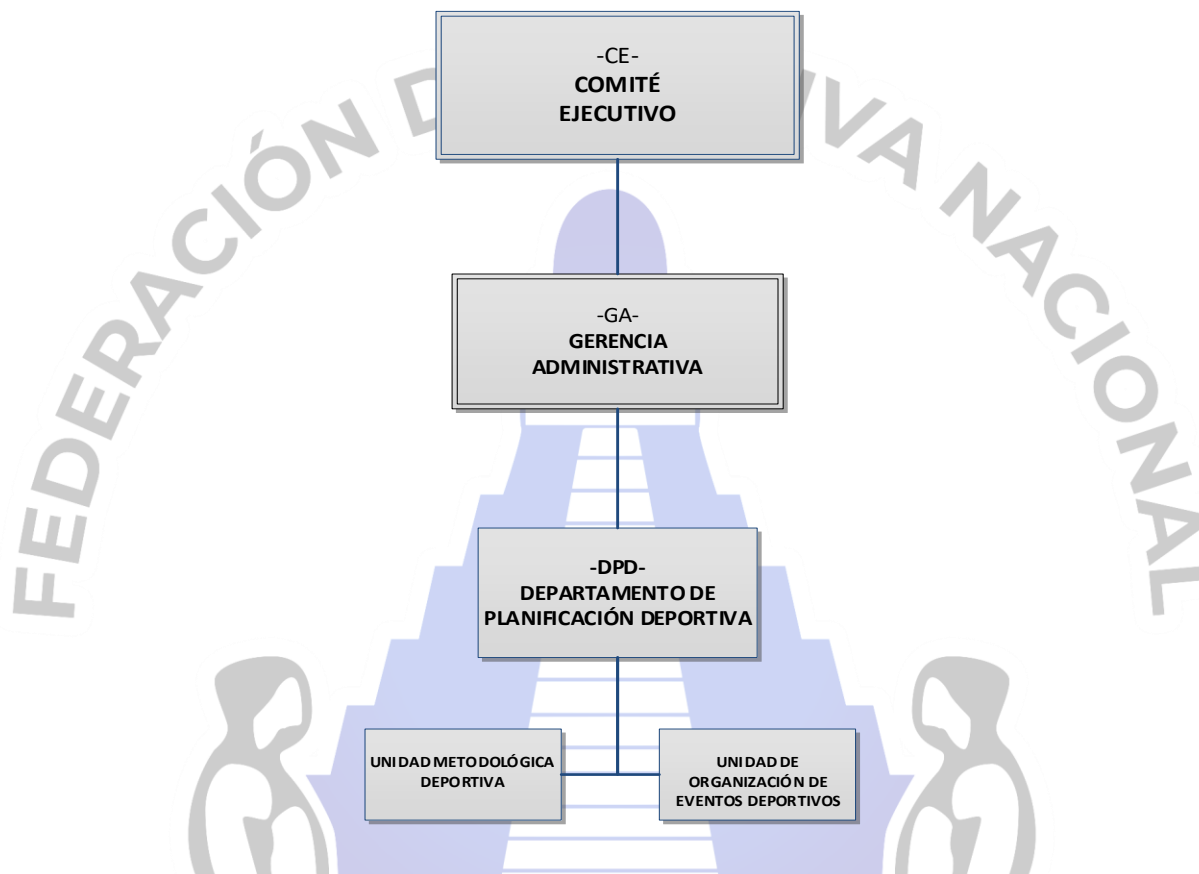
FEDERACIÓN D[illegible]VA NACIONAL

-CE-
COMITÉ EJECUTIVO

-GA-
GERENCIA ADMINISTRATIVA

-DPD-
DEPARTAMENTO DE PLANIFICACIÓN DEPORTIVA

UNIDAD METODOLÓGICA DEPORTIVA

UNIDAD DE ORGANIZACIÓN DE EVENTOS DEPORTIVOS